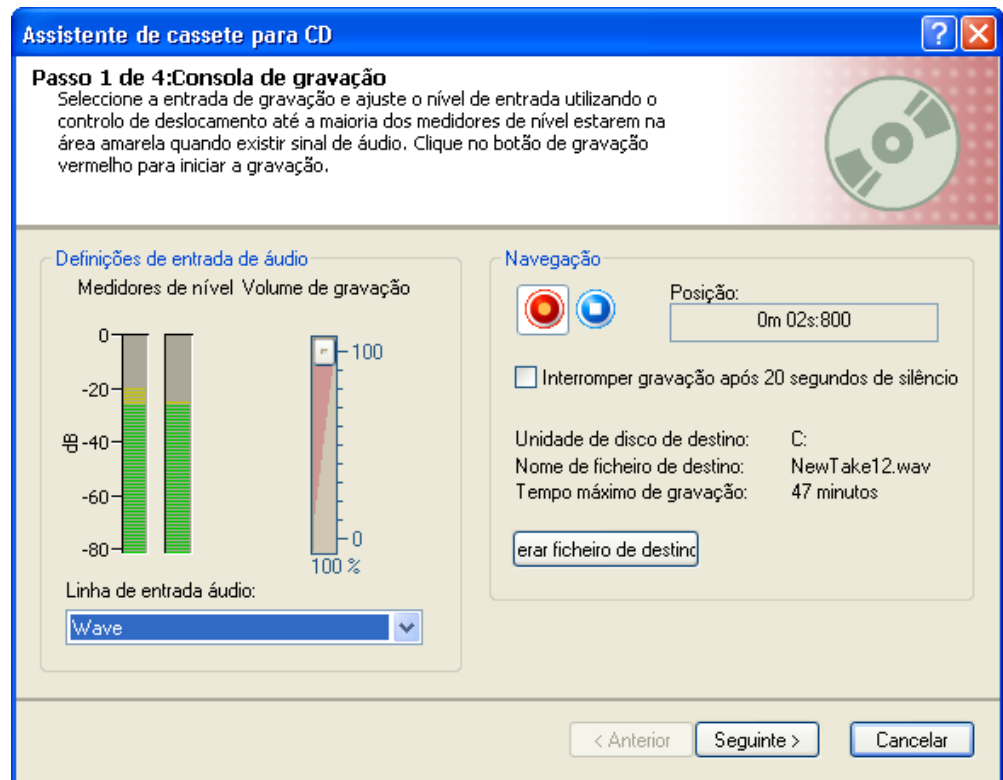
Assistente de cassete para CD

?

Passo 1 de 4:Consola de gravação
Seleccione a entrada de gravação e ajuste o nível de entrada utilizando o controlo de deslocamento até a maioria dos medidores de nível estarem na área amarela quando existir sinal de áudio. Clique no botão de gravação vermelho para iniciar a gravação.

Definições de entrada de áudio
Medidores de nível Volume de gravação
0
-20
dB -40
-60
-80
100
0
100 %

Linha de entrada áudio:
Wave

Navegação
Posição:
0m 02s:800
Interromper gravação após 20 segundos de silêncio

Unidade de disco de destino: C:
Nome de ficheiro de destino: NewTake12.wav
Tempo máximo de gravação: 47 minutos

erar ficheiro de destino

< Anterior
Seguinte >
Cancelar